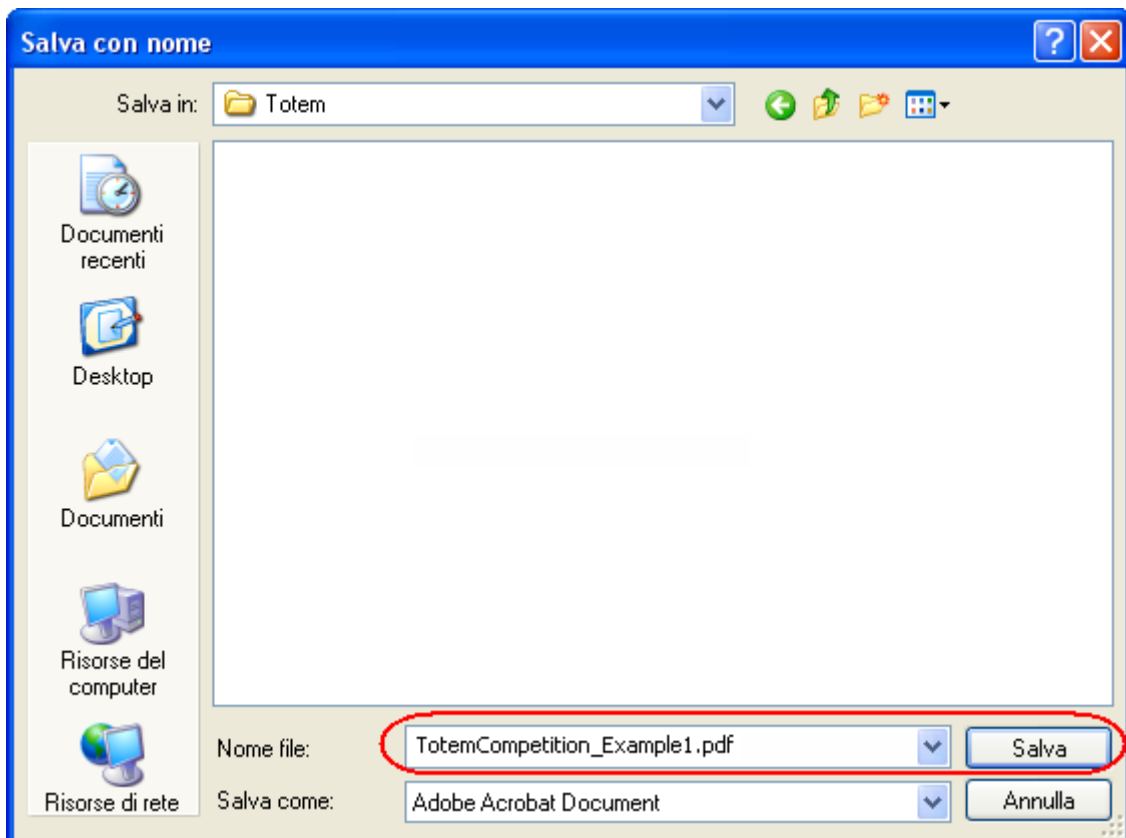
Salva con nome

Salva in: Totem

Documenti recenti

Desktop

Documenti

Risorse del computer

Risorse di rete

Nome file: TotemCompetition_Example1.pdf

Salva

Salva come: Adobe Acrobat Document

Annulla